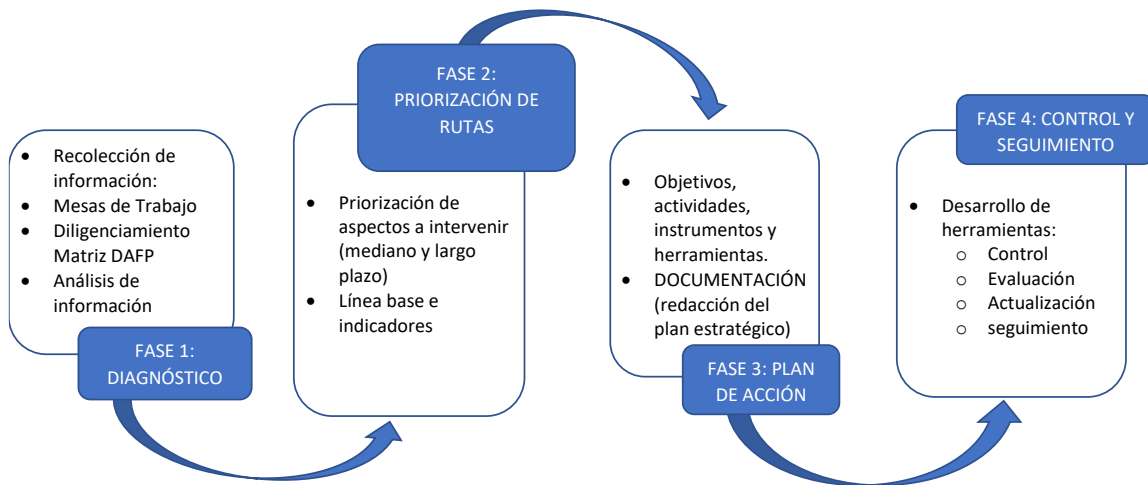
- Recolección de información:
- Mesas de Trabajo
- Diligenciamiento Matriz DAFP
- Análisis de información

FASE 1: DIAGNÓSTICO

FASE 2: PRIORIZACIÓN DE RUTAS

- Priorización de aspectos a intervenir (mediano y largo plazo)
- Línea base e indicadores

- Objetivos, actividades, instrumentos y herramientas.
- DOCUMENTACIÓN (redacción del plan estratégico)

FASE 3: PLAN DE ACCIÓN

FASE 4: CONTROL Y SEGUIMIENTO

- Desarrollo de herramientas:
  - Control
  - Evaluación
  - Actualización
  - seguimiento